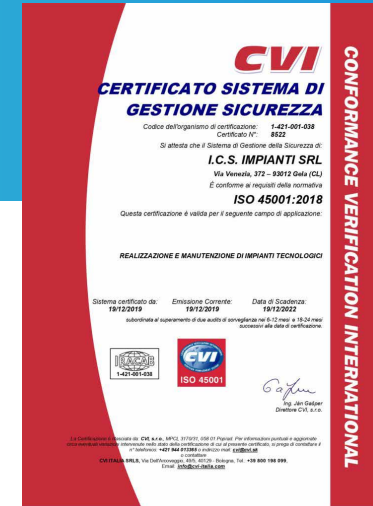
CVI

CERTIFICATO SISTEMA DI GESTIONE SICUREZZA

Codice dell'organismo di certificazione: 1-421-001-038
Certificato N°: 8522

Si attesta che il Sistema di Gestione della Sicurezza di:

I.C.S. IMPIANTI SRL

Via Venezia, 372 – 93012 Gela (CL)

È conforme ai requisiti della normativa

ISO 45001:2018

Questa certificazione è valida per il seguente campo di applicazione:

REALIZZAZIONE E MANUTENZIONE DI IMPIANTI TECNOLOGICI

Sistema certificato da: 19/12/2019

Emissione Corrente: 19/12/2019

Data di Scadenza: 19/12/2022

subordinata al superamento di due audits di sorveglianza nei 6-12 mesi e 18-24 mesi successivi alla data di certificazione.

1-421-001-038

CVI
ISO 45001

Ing. Ján Gašper
Direttore CVI, s.r.o.

La Certificazione è rilasciata da CVI, s.r.o., MPCL 3170/31, 036 01 Poprad. Per informazioni puntuali e aggiornate circa eventuali variazioni intervenute nello stato della certificazione di cui al presente certificato, si prega di contattare il n° telefono: +421 944 013 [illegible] o indirizzo mail: cvi@cvi.sk
o contattare
CVI ITALIA SRLS, Via Dell'Arcoveggio, 49/5, 40129 - Bologna. Tel.: +39 800 198 099.
Email: info@cvi-italia.com

CONFORMANCE VERIFICATION INTERNATIONAL